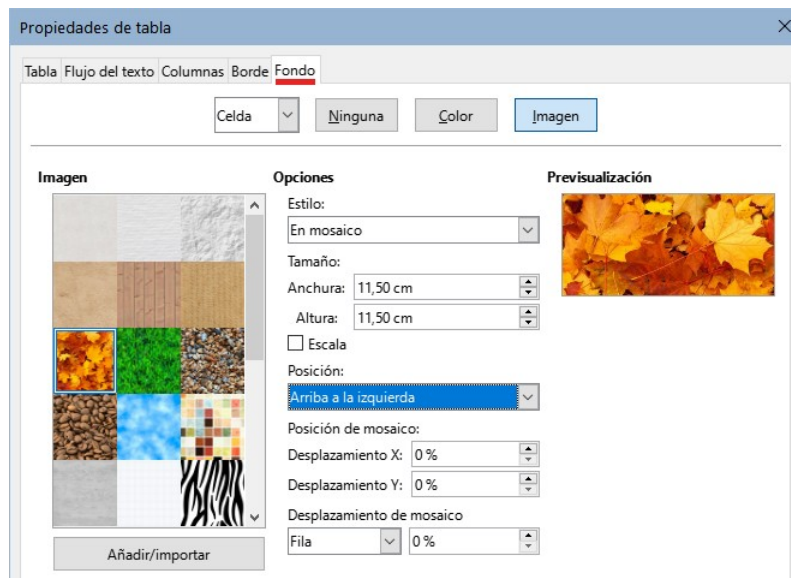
Propiedades de tabla

Tabla Flujo del texto Columnas Borde Fondo

Celda
Ninguna
Color
Imagen

Imagen

Opciones

Estilo:
En mosaico
Tamaño:
Anchura: 11,50 cm
Altura: 11,50 cm
Escala
Posición:
Arriba a la izquierda
Posición de mosaico:
Desplazamiento X: 0 %
Desplazamiento Y: 0 %
Desplazamiento de mosaico
Fila
0 %

Previsualización

Añadir/importar